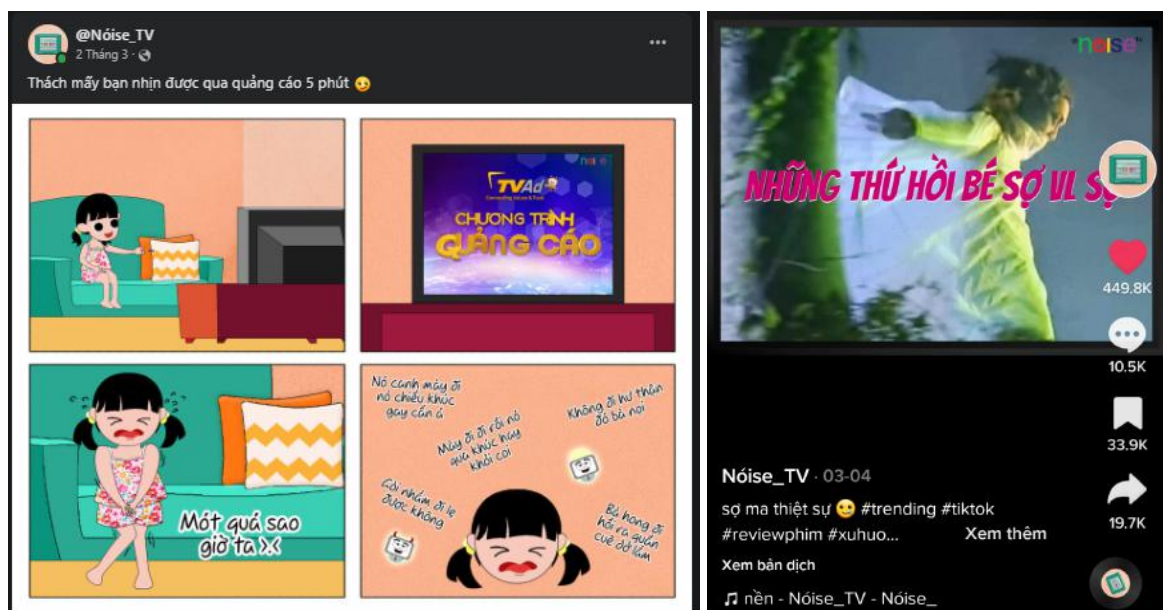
@Nóise_TV
2 Tháng 3 ·

Thách mấy bạn nhịn được qua quảng cáo 5 phút 🥴

nóise

TVAd
CHƯƠNG TRÌNH QUẢNG CÁO

Mót quá sao giờ ta >.<

Nó canh máy đi nó chiếu khúc gay cấn á

Mày đi đi rồi nó qua khúc hay khỏi coi

Không đi hư thận đó bà nội

Coi nhầm đi lẹ được không

Bà hong đi hồi ra quần cuê đó lun

nóise

NHỮNG THỨ HỒI BÉ SỢ VL SỢ

449.8K

10.5K

33.9K

19.7K

Nóise_TV · 03-04
sợ ma thiệt sự 🥴 #trending #tiktok #reviewphim #xuhuo... Xem thêm
Xem bản dịch
♫ nền - Nóise_TV - Nóise_